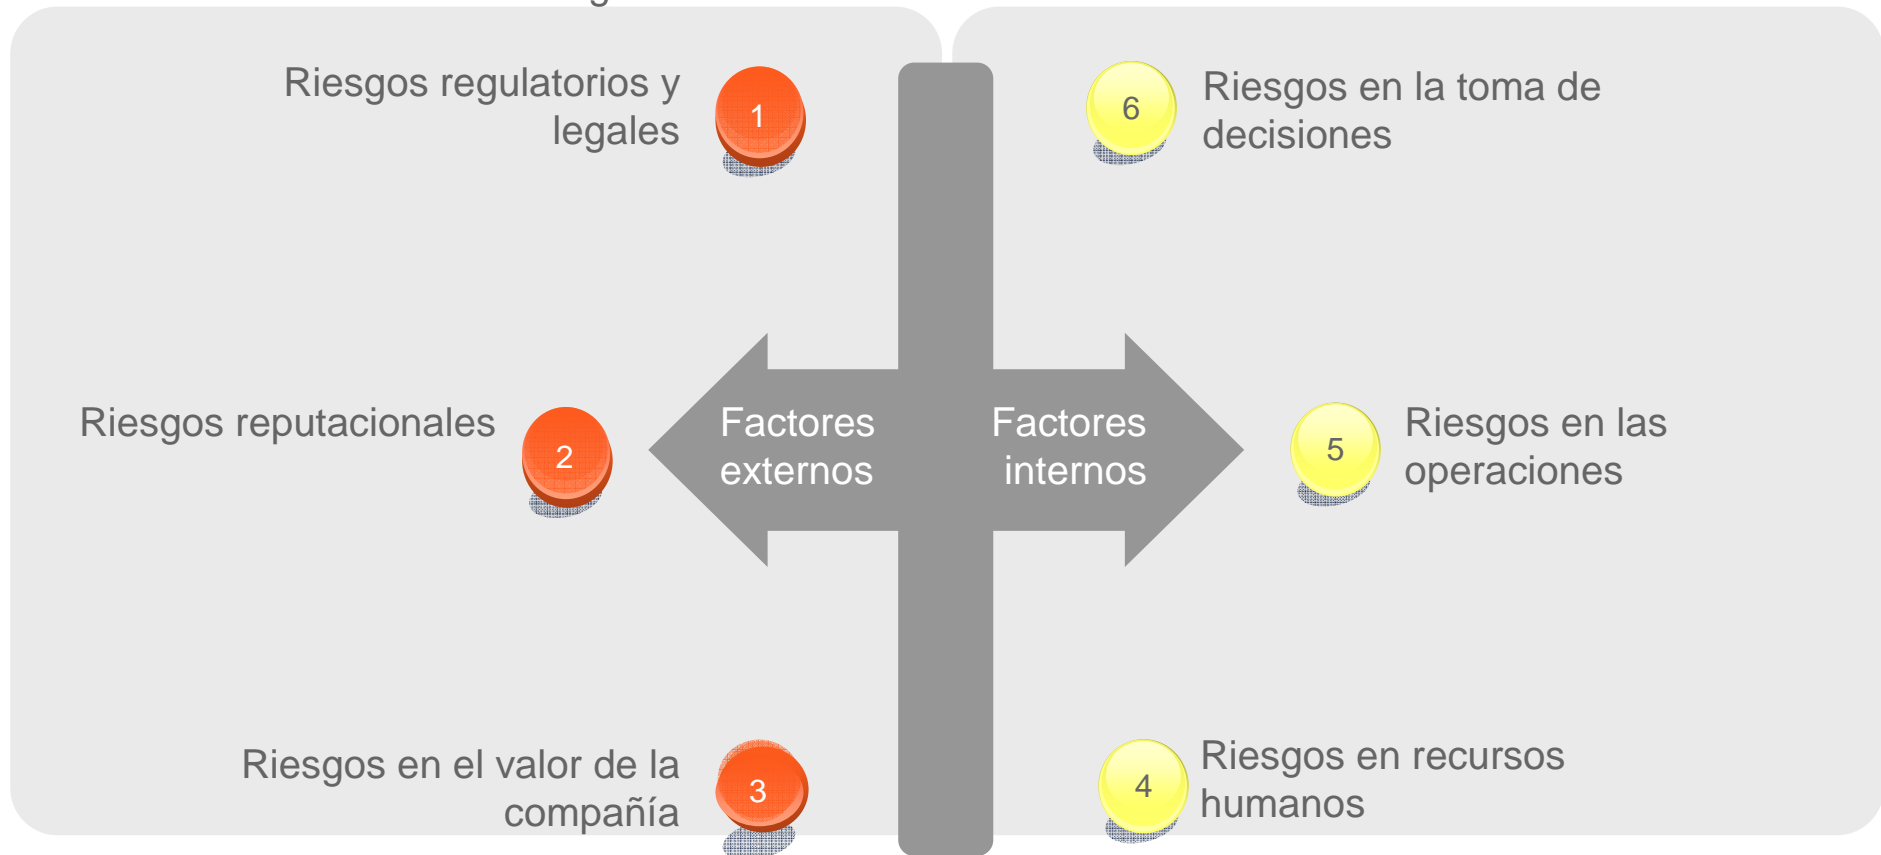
Riesgos regulatorios y legales

1

6

Riesgos en la toma de decisiones

Riesgos reputacionales

2

Factores externos

Factores internos

5

Riesgos en las operaciones

Riesgos en el valor de la compañía

3

4

Riesgos en recursos humanos